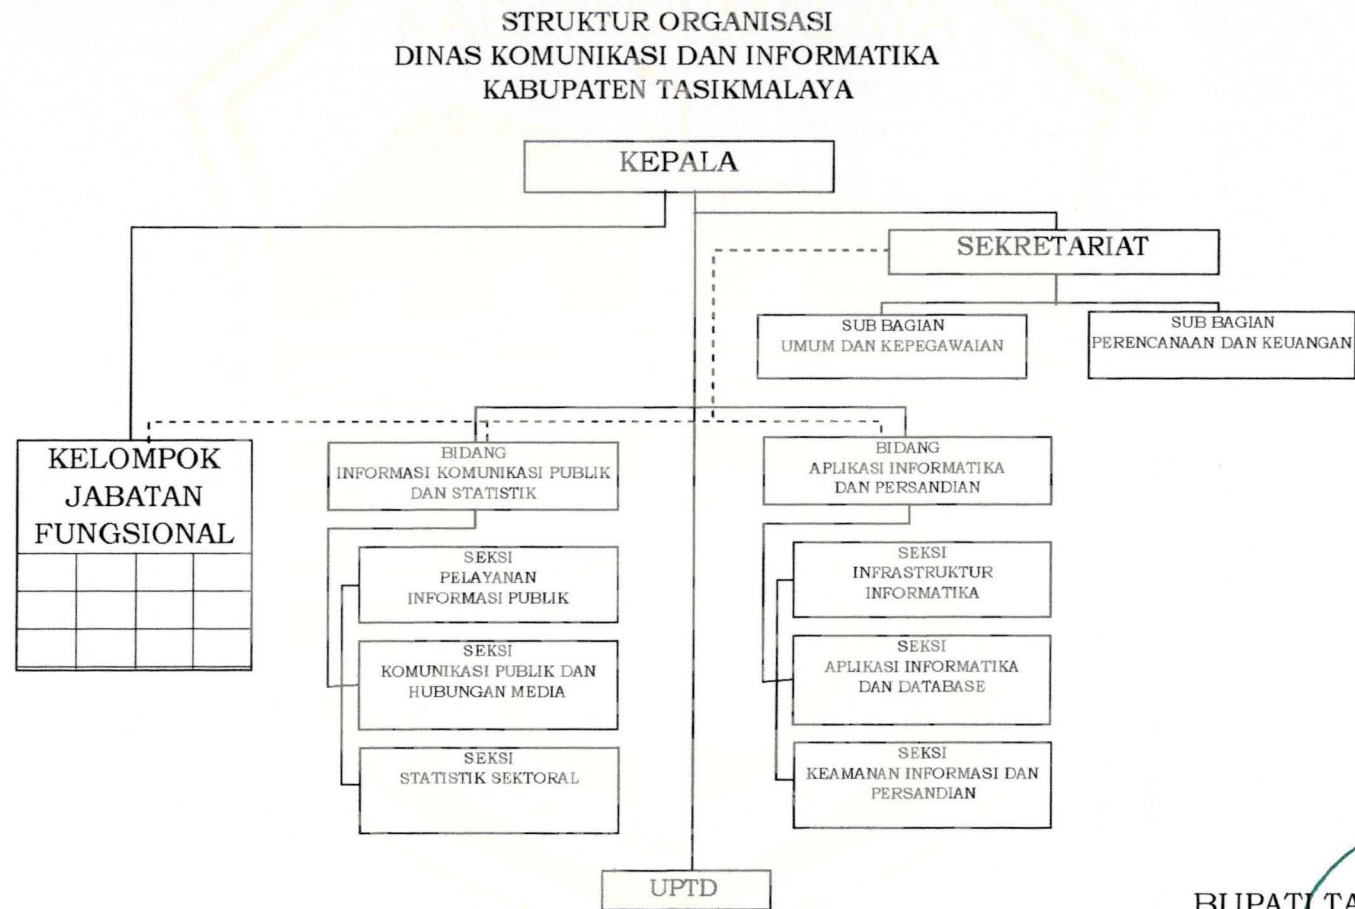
STRUKTUR ORGANISASI
DINAS KOMUNIKASI DAN INFORMATIKA
KABUPATEN TASIKMALAYA

KEPALA

SEKRETARIAT

SUB BAGIAN
UMUM DAN KEPEGAWAIAN

SUB BAGIAN
PERENCANAAN DAN KEUANGAN

KELOMPOK
JABATAN
FUNGSIONAL

BIDANG
INFORMASI KOMUNIKASI PUBLIK
DAN STATISTIK

SEKSI
PELAYANAN
INFORMASI PUBLIK

SEKSI
KOMUNIKASI PUBLIK DAN
HUBUNGAN MEDIA

SEKSI
STATISTIK SEKTORAL

BIDANG
APLIKASI INFORMATIKA
DAN PERSANDIAN

SEKSI
INFRASTRUKTUR
INFORMATIKA

SEKSI
APLIKASI INFORMATIKA
DAN DATABASE

SEKSI
KEAMANAN INFORMASI DAN
PERSANDIAN

UPTD

BUPATI TA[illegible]